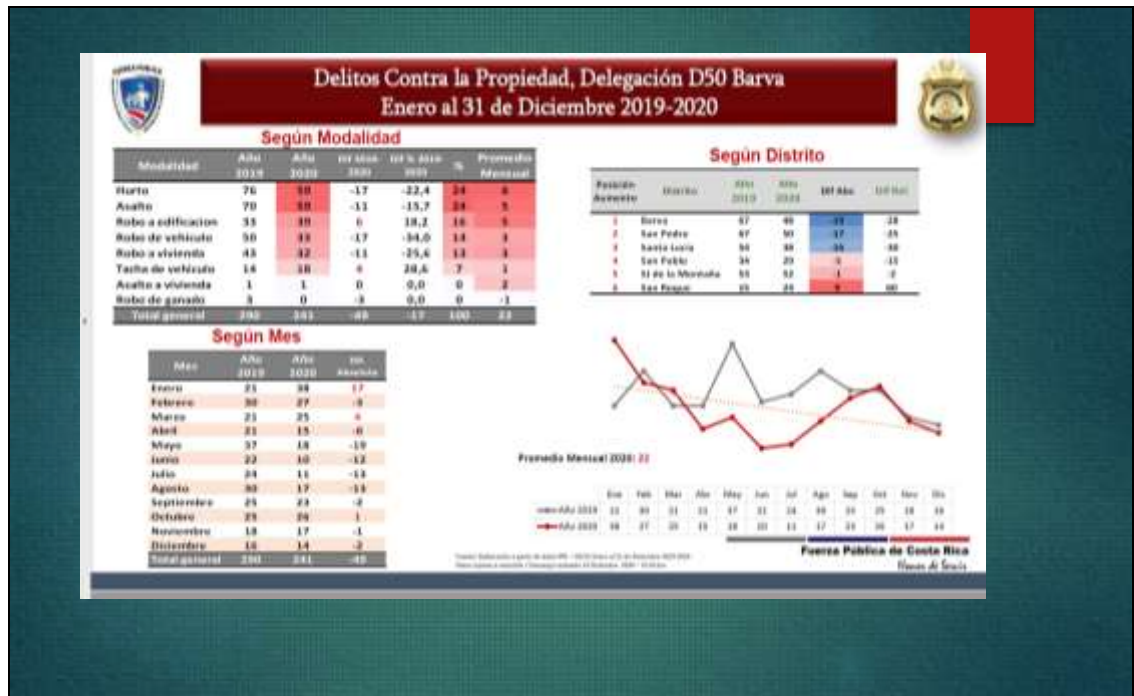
Delitos Contra la Propiedad, Delegación D50 Barva
Enero al 31 de Diciembre 2019-2020

Según Modalidad

| Modalidad | Año 2019 | Año 2020 | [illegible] | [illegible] | % | Promedio Mensual |
|---|---|---|---|---|---|---|
| Hurto | 76 | 59 | -17 | -22,4 | 24 | 6 |
| Asalto | 70 | 59 | -11 | -15,7 | 24 | 5 |
| Robo a edificacion | 33 | 39 | 6 | 18,2 | 16 | 5 |
| Robo de vehiculo | 50 | 33 | -17 | -34,0 | 14 | 3 |
| Robo a vivienda | 43 | 32 | -11 | -25,6 | 13 | 3 |
| Tacha de vehiculo | 14 | 18 | 4 | 28,6 | 7 | 1 |
| Asalto a vivienda | 1 | 1 | 0 | 0,0 | 0 | 2 |
| Robo de ganado | 3 | 0 | -3 | 0,0 | 0 | -1 |
| Total general | 290 | 241 | -49 | -17 | 100 | 22 |

Según Mes

| Mes | Año 2019 | Año 2020 | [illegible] |
|---|---|---|---|
| Enero | 21 | 38 | 17 |
| Febrero | 30 | 27 | -3 |
| Marzo | 21 | 25 | 4 |
| Abril | 21 | 15 | -6 |
| Mayo | 37 | 18 | -19 |
| Junio | 22 | 10 | -12 |
| Julio | 24 | 11 | -13 |
| Agosto | 30 | 17 | -13 |
| Septiembre | 25 | 23 | -2 |
| Octubre | 25 | 26 | 1 |
| Noviembre | 18 | 17 | -1 |
| Diciembre | 16 | 14 | -2 |
| Total general | 290 | 241 | -49 |

Según Distrito

| Posición Aumento | Distrito | Año 2019 | Año 2020 | Dif Abs | Dif Rel |
|---|---|---|---|---|---|
| 1 | Barva | 67 | 48 | -19 | -28 |
| 2 | San Pedro | 67 | 50 | -17 | -25 |
| 3 | Santa Lucía | 54 | 38 | -16 | -30 |
| 4 | San Pablo | 34 | 29 | -5 | -15 |
| 5 | Sí de la Montaña | 53 | 52 | -1 | -2 |
| 6 | San Roque | 15 | 24 | 9 | 60 |

Promedio Mensual 2020: 22

| | Ene | Feb | Mar | Abr | May | Jun | Jul | Ago | Sep | Oct | Nov | Dic |
|---|---|---|---|---|---|---|---|---|---|---|---|---|
| Año 2019 | 21 | 30 | 21 | 21 | 37 | 22 | 24 | 30 | 25 | 25 | 18 | 16 |
| Año 2020 | 38 | 27 | 25 | 15 | 18 | 10 | 11 | 17 | 23 | 26 | 17 | 14 |

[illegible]

Fuerza Pública de Costa Rica
Vamos de Servir